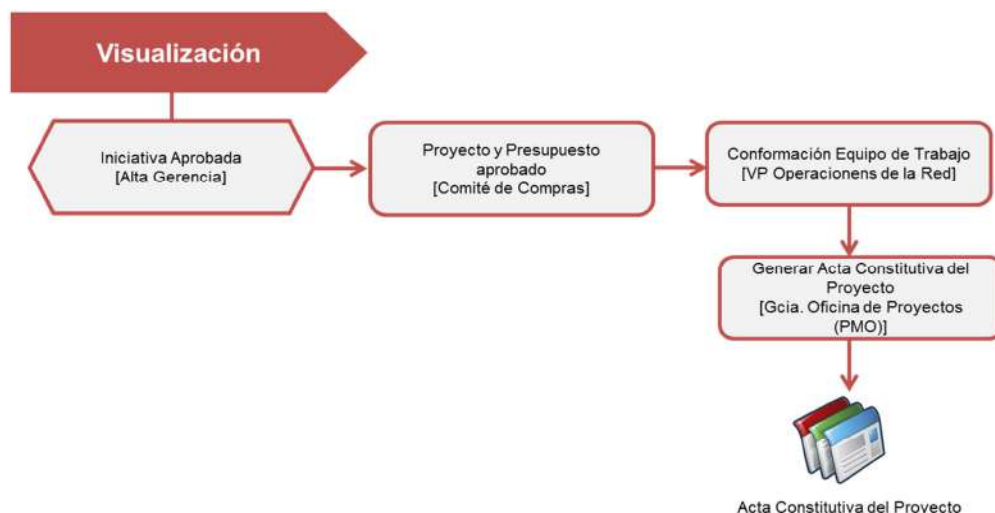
Visualización

Iniciativa Aprobada
[Alta Gerencia]

Proyecto y Presupuesto aprobado
[Comité de Compras]

Conformación Equipo de Trabajo
[VP Operacionens de la Red]

Generar Acta Constitutiva del Proyecto
[Gcia. Oficina de Proyectos (PMO)]

Acta Constitutiva del Proyecto